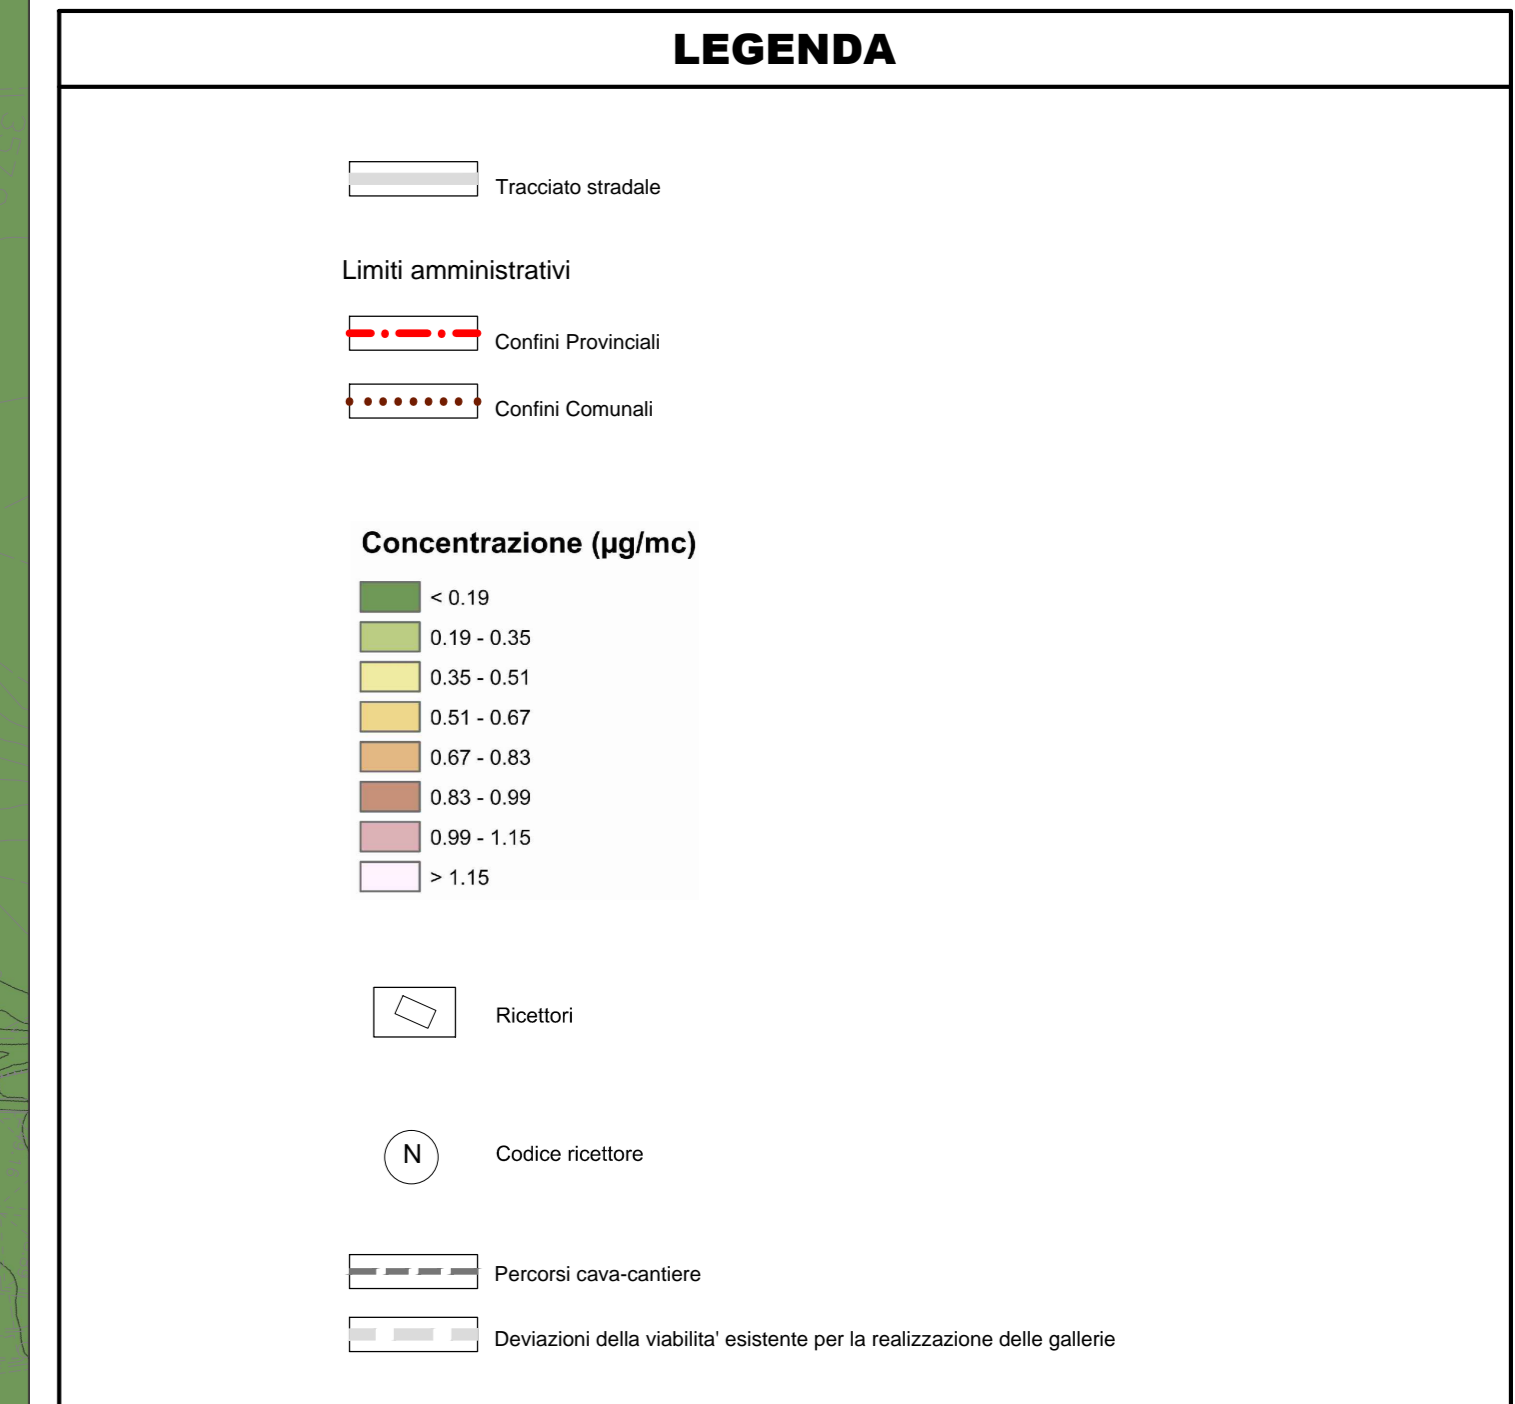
LEGENDA

Tracciato stradale

Limiti amministrativi

Confini Provinciali

Confini Comunali

Concentrazione (µg/mc)

< 0.19
0.19 - 0.35
0.35 - 0.51
0.51 - 0.67
0.67 - 0.83
0.83 - 0.99
0.99 - 1.15
> 1.15

Ricettori

N

Codice ricettore

Percorsi cava-cantiere

Deviazioni della viabilita' esistente per la realizzazione delle gallerie